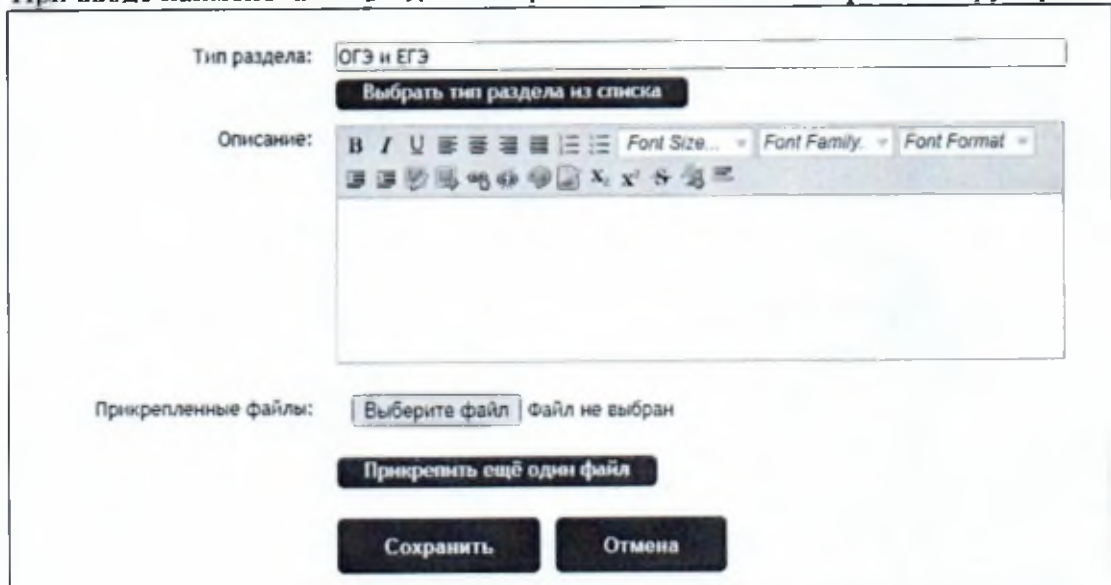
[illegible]

Тип раздела: ОГЭ и ЕГЭ

Выбрать тип раздела из списка

Описание:

B I U Font Size... Font Family. Font Format

$X_2$ $X^2$

Прикрепленные файлы: Выберите файл Файл не выбран

Прикрепить ещё один файл

Сохранить Отмена